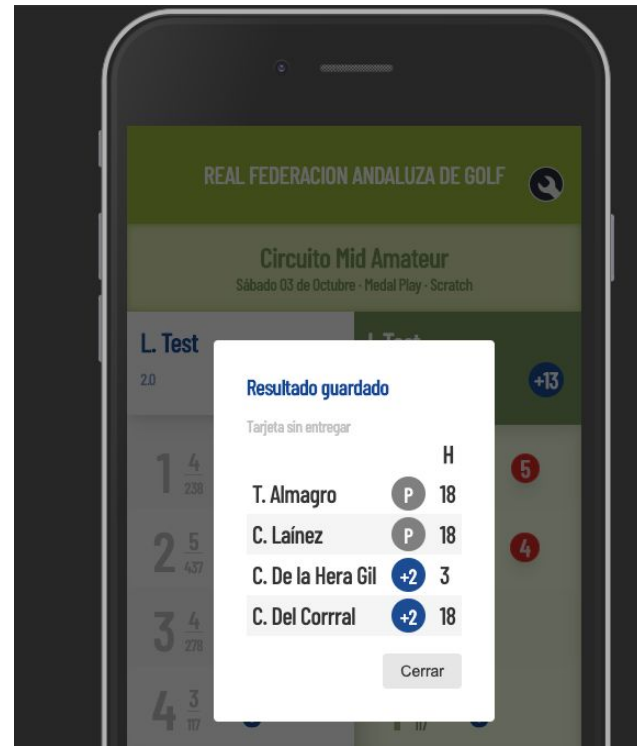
REAL FEDERACION ANDALUZA DE GOLF

Circuito Mid Amateur
Sábado 03 de Octubre · Medal Play · Scratch

L. Test
2.0

+13

1 $\frac{4}{238}$

2 $\frac{5}{437}$

3 $\frac{4}{278}$

4 $\frac{3}{117}$

5

4

Resultado guardado

Tarjeta sin entregar

| | | H |
|---|---|---|
| T. Almagro | P | 18 |
| C. Laínez | P | 18 |
| C. De la Hera Gil | +2 | 3 |
| C. Del Corrral | +2 | 18 |

Cerrar